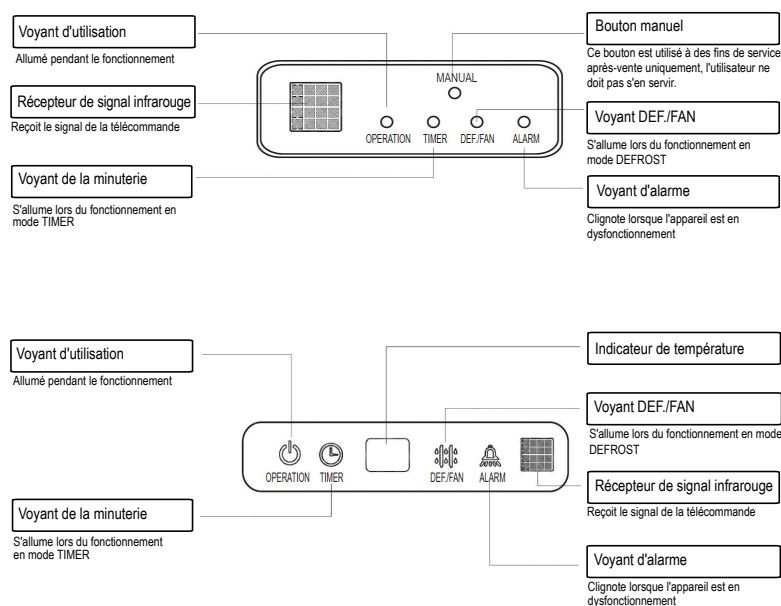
Voyant d'utilisation

Allumé pendant le fonctionnement

Récepteur de signal infrarouge

Reçoit le signal de la télécommande

Voyant de la minuterie

S'allume lors du fonctionnement en mode TIMER

MANUAL

OPERATION TIMER DEF./FAN ALARM

Bouton manuel

Ce bouton est utilisé à des fins de service après-vente uniquement, l'utilisateur ne doit pas s'en servir.

Voyant DEF./FAN

S'allume lors du fonctionnement en mode DEFROST

Voyant d'alarme

Clignote lorsque l'appareil est en dysfonctionnement

Voyant d'utilisation

Allumé pendant le fonctionnement

Voyant de la minuterie

S'allume lors du fonctionnement en mode TIMER

OPERATION TIMER DEF./FAN ALARM

Indicateur de température

Voyant DEF./FAN

S'allume lors du fonctionnement en mode DEFROST

Récepteur de signal infrarouge

Reçoit le signal de la télécommande

Voyant d'alarme

Clignote lorsque l'appareil est en dysfonctionnement